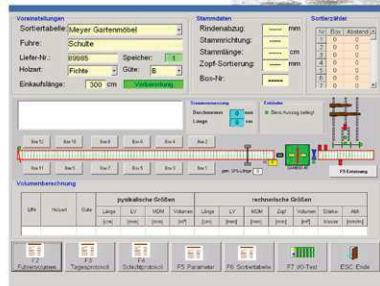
Voreinstellungen
Sortiertabelle: Meyer Gartenmöbel
Fuhre: Schulte
Liefer-Nr.: 89665
Speicher: 1
Holzart: Fichte
Güte: B
Einkaufslänge: 300 cm
Vorberechnung

Stammdaten
Rindenabzug: mm
Stammkrümmung: mm
Stammlänge: cm
Zopf-Sortierung: cm
Box-Nr:

Sortierzähler
Nr. | Box | Abstand
1 0 0
2 0 0
3 0 0
4 0 0
5 0 0
6 0 0

Stammvermessung
Durchmesser: 0 mm
Länge: 0 cm

Einlaufen
Stammauswurf belegt

Box 12 Box 10 Box 8 Box 6 Box 4 Box 2
Box 11 Box 9 Box 7 Box 5 Box 3 Box 1

F9 Entleerung

Volumenberechnung
pysikalische Größen
technische Größen
Nr. | Holzart | Güte | Länge | LV | MDM | Volumen | Länge | LV | Zopf | Volumen | Stärke | Abh.
[cm] | [cm] | [mm] | [m³] | [cm] | [cm] | [mm] | [m³] | klasse | [mm]

F2 Fuhrenzusammen
F3 Tagesprotokoll
F4 Schnittprotokoll
F5 Parameter
F6 Sortiertabelle
F7 I/O-Test
ESC Ende